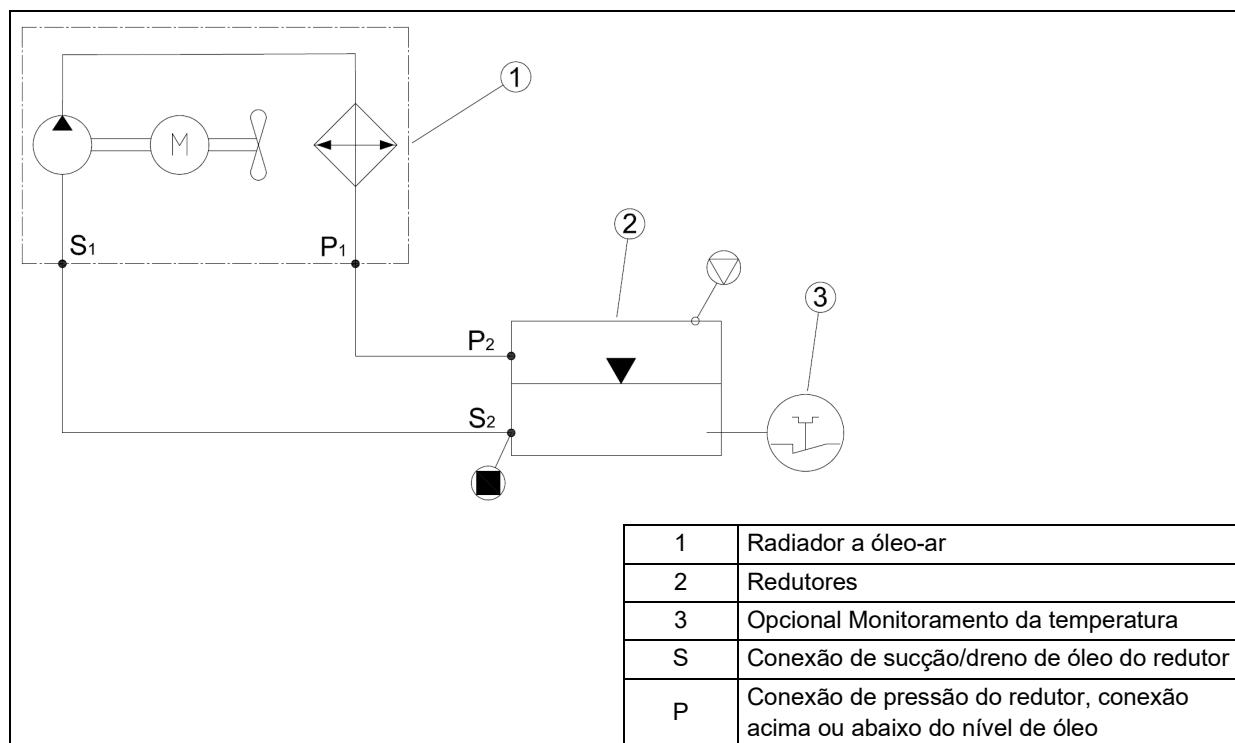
1

M

S$_1$

P$_1$

2

3

P$_2$

S$_2$

| 1 | Radiador a óleo-ar |
|---|---|
| 2 | Redutores |
| 3 | Opcional Monitoramento da temperatura |
| S | Conexão de sucção/dreno de óleo do redutor |
| P | Conexão de pressão do redutor, conexão acima ou abaixo do nível de óleo |